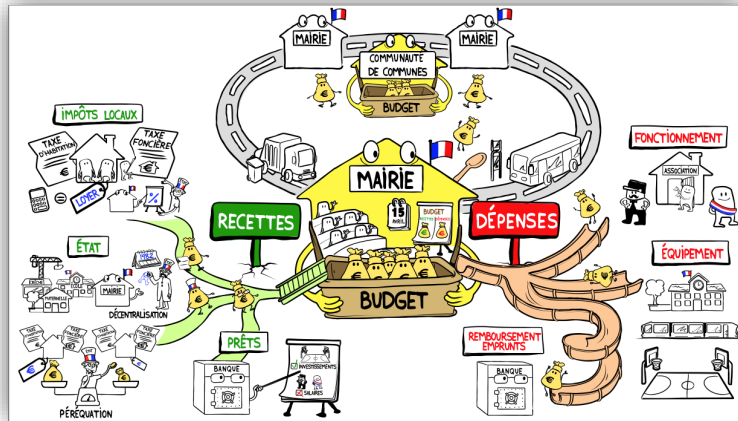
MAIRIE

MAIRIE

COMMUNAUTÉ DE COMMUNES

BUDGET

IMPÔTS LOCAUX

TAXE D'HABITATION

TAXE FONCIÈRE

LOYER

%

ÉTAT

MATERNELLE

ÉCOLE

MAIRIE

DÉCENTRALISATION

PÉRÉQUATION

MAIRIE

15 AVRIL

BUDGET

RECETTES

DÉPENSES

BUDGET

PRÊTS

BANQUE

INVESTISSEMENTS

SALAIRES

FONCTIONNEMENT

ASSOCIATION

ÉQUIPEMENT

REMBOURSEMENT EMPRUNTS

BANQUE